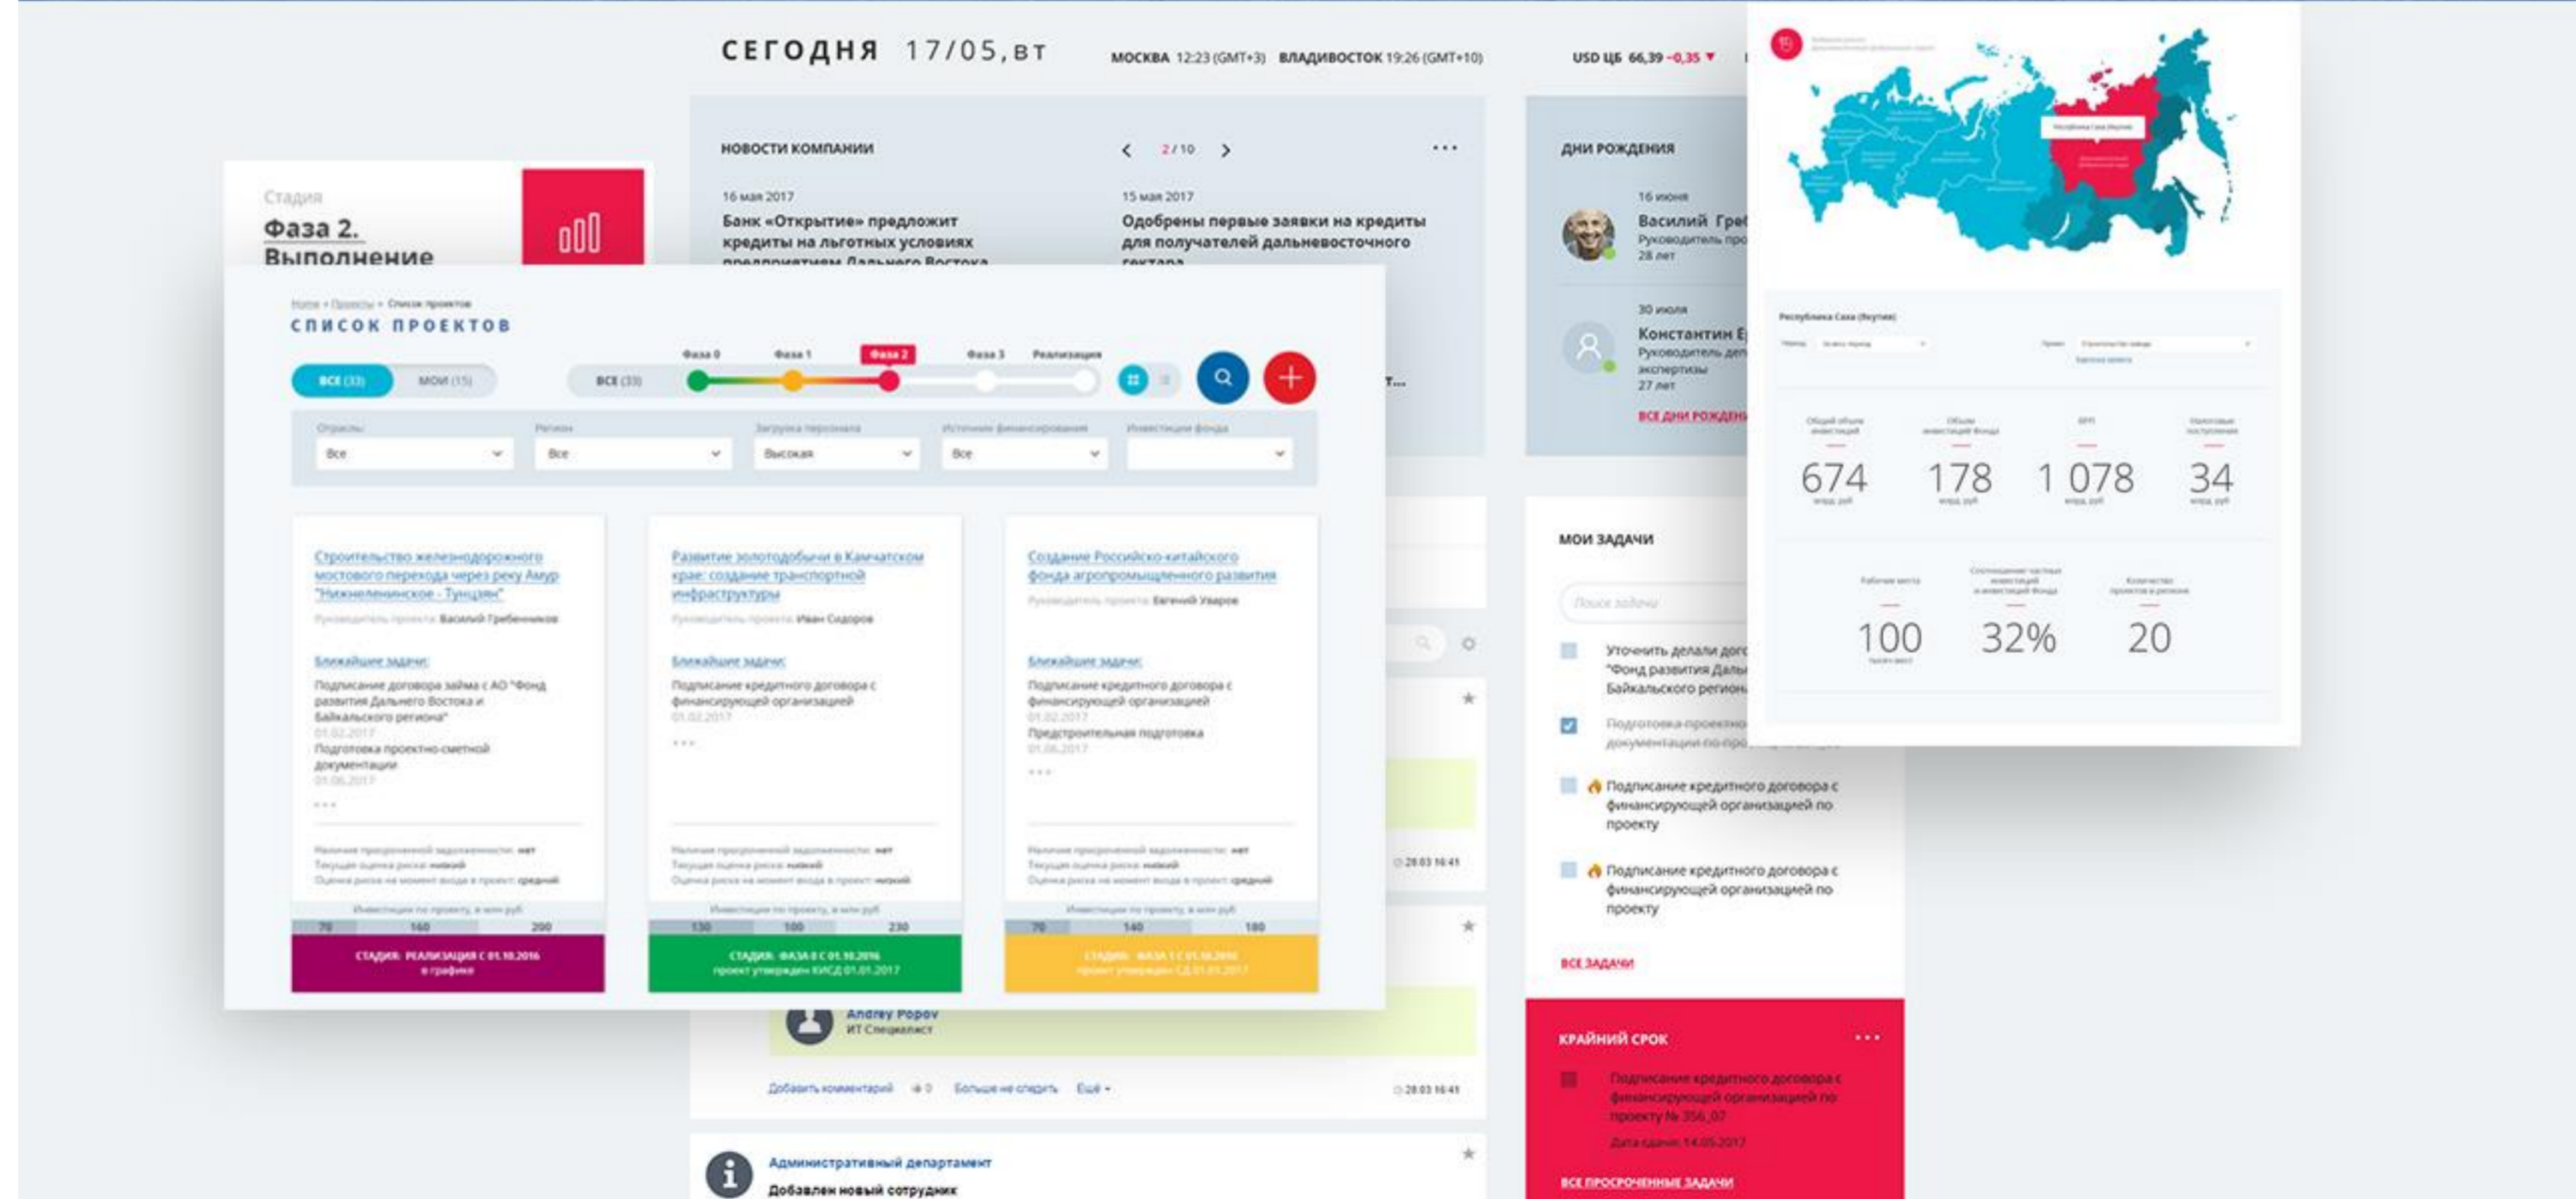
СЕГОДНЯ 17/05, ВТ

МОСКВА 12:23 (GMT+3) ВЛАДИВОСТОК 19:26 (GMT+10)

USD ЦБ 66,39 -0,35

НОВОСТИ КОМПАНИИ

2/10

16 мая 2017
Банк «Открытие» предложит кредиты на льготных условиях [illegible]

15 мая 2017
Одобрены первые заявки на кредиты для получателей дальневосточного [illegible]

ДНИ РОЖДЕНИЯ

16 июня
Василий Гре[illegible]
Руководитель про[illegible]
28 лет

30 июля
Константин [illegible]
Руководитель деп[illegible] экспертизы
27 лет

ВСЕ ДНИ РОЖДЕН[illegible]

Стадия
Фаза 2. Выполнение

Home • Проекты • Список проектов
СПИСОК ПРОЕКТОВ

ВСЕ (33) МОИ (15)

ВСЕ (33) Фаза 0 Фаза 1 Фаза 2 Фаза 3 Реализация

Отрасль: Все
Регион: Все
Загрузка персонала: Высокая
Источник финансирования: Все
Инвестиции фонда

Строительство железнодорожного мостового перехода через реку Амур "Нижнеленинское - Тунцзян"
Руководитель проекта: Василий Гребенников
Ближайшие задачи:
Подписание договора займа с АО "Фонд развития Дальнего Востока и Байкальского региона"
01.02.2017
Подготовка проектно-сметной документации
01.06.2017
...
Наличие просроченной задолженности: нет
Текущая оценка риска: низкий
Оценка риска на момент входа в проект: средний
Инвестиции по проекту, в млн руб
70 160 200
СТАДИЯ: РЕАЛИЗАЦИЯ С 01.10.2016
в графике

Развитие золотодобычи в Камчатском крае: создание транспортной инфраструктуры
Руководитель проекта: Иван Сидоров
Ближайшие задачи:
Подписание кредитного договора с финансирующей организацией
01.02.2017
...
Наличие просроченной задолженности: нет
Текущая оценка риска: низкий
Оценка риска на момент входа в проект: низкий
Инвестиции по проекту, в млн руб
130 100 230
СТАДИЯ: ФАЗА 0 С 01.10.2016
проект утвержден КИСД 01.01.2017

Создание Российско-китайского фонда агропромышленного развития
Руководитель проекта: Евгений Уваров
Ближайшие задачи:
Подписание кредитного договора с финансирующей организацией
01.02.2017
Предстроительная подготовка
01.06.2017
...
Наличие просроченной задолженности: нет
Текущая оценка риска: низкий
Оценка риска на момент входа в проект: средний
Инвестиции по проекту, в млн руб
70 140 180
СТАДИЯ: ФАЗА 1 С 01.10.2016
проект утвержден СД 01.01.2017

МОИ ЗАДАЧИ

Поиск задачи

Уточнить детали дого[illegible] "Фонд развития Даль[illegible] Байкальского регион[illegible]

Подготовка проектно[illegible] документации по про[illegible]

Подписание кредитного договора с финансирующей организацией по проекту

Подписание кредитного договора с финансирующей организацией по проекту

ВСЕ ЗАДАЧИ

КРАЙНИЙ СРОК

Подписание кредитного договора с финансирующей организацией по проекту № 356_07
Дата сдачи: 14.05.2017

ВСЕ ПРОСРОЧЕННЫЕ ЗАДАЧИ

Республика Саха (Якутия)

Республика Саха (Якутия)

674
178
1 078
34

100
32%
20

Andrey Popov
ИТ Специалист

Добавить комментарий 0 Больше не следить Ещё

28.03 16:41

28.03 16:41

Административный департамент
Добавлен новый сотрудник